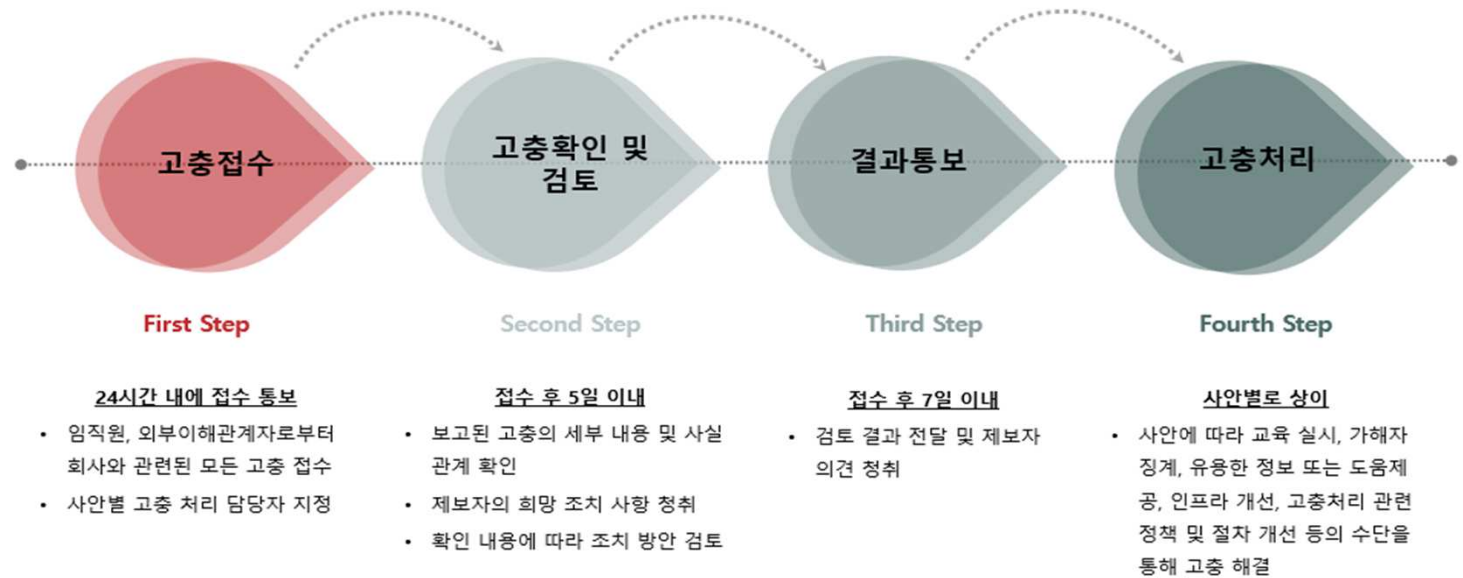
고충접수

고충확인 및 검토

결과통보

고충처리

First Step

Second Step

Third Step

Fourth Step

24시간 내에 접수 통보

• 임직원, 외부이해관계자로부터 회사와 관련된 모든 고충 접수
• 사안별 고충 처리 담당자 지정

접수 후 5일 이내

• 보고된 고충의 세부 내용 및 사실 관계 확인
• 제보자의 희망 조치 사항 청취
• 확인 내용에 따라 조치 방안 검토

접수 후 7일 이내

• 검토 결과 전달 및 제보자 의견 청취

사안별로 상이

• 사안에 따라 교육 실시, 가해자 징계, 유용한 정보 또는 도움제공, 인프라 개선, 고충처리 관련 정책 및 절차 개선 등의 수단을 통해 고충 해결